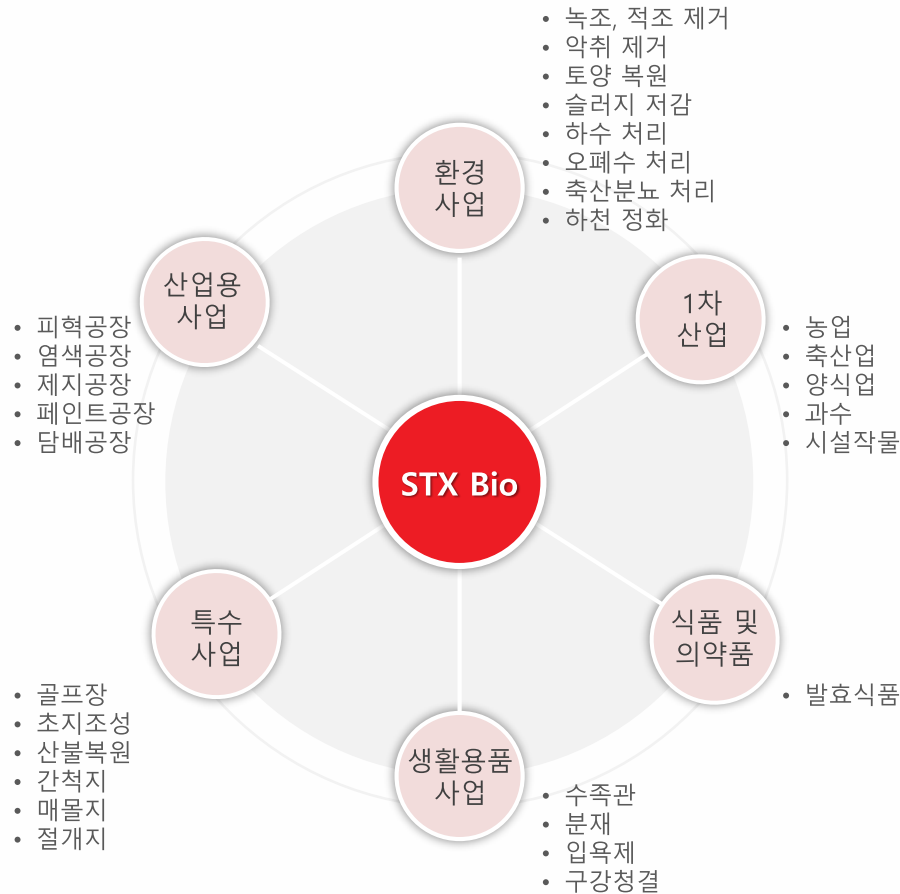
• 녹조, 적조 제거
• 악취 제거
• 토양 복원
• 슬러지 저감
• 하수 처리
• 오폐수 처리
• 축산분뇨 처리
• 하천 정화

환경
사업

산업용
사업

• 피혁공장
• 염색공장
• 제지공장
• 페인트공장
• 담배공장

1차
산업

• 농업
• 축산업
• 양식업
• 과수
• 시설작물

STX Bio

특수
사업

• 골프장
• 초지조성
• 산불복원
• 간척지
• 매몰지
• 절개지

식품 및
의약품

• 발효식품

생활용품
사업

• 수족관
• 분재
• 입욕제
• 구강청결